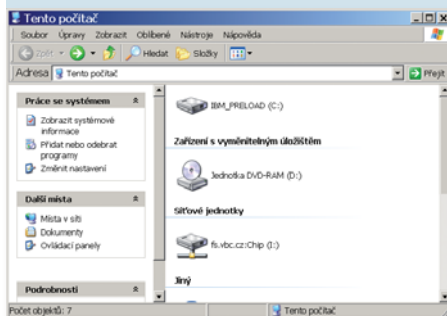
Tento počítač

Soubor Úpravy Zobrazit Oblíbené Nástroje Nápověda

Zpět Hledat Složky

Adresa Tento počítač

Přejít

Práce se systémem

Zobrazit systémové informace

Přidat nebo odebrat programy

Změnit nastavení

Další místa

Místa v síti

Dokumenty

Ovládací panely

Podrobnosti

IBM_PRELOAD (C:)

Zařízení s vyměnitelným úložištěm

Jednotka DVD-RAM (D:)

Síťové jednotky

fs.vbc.cz:Chip (I:)

Jiný

Počet objektů: 7

Tento počítač